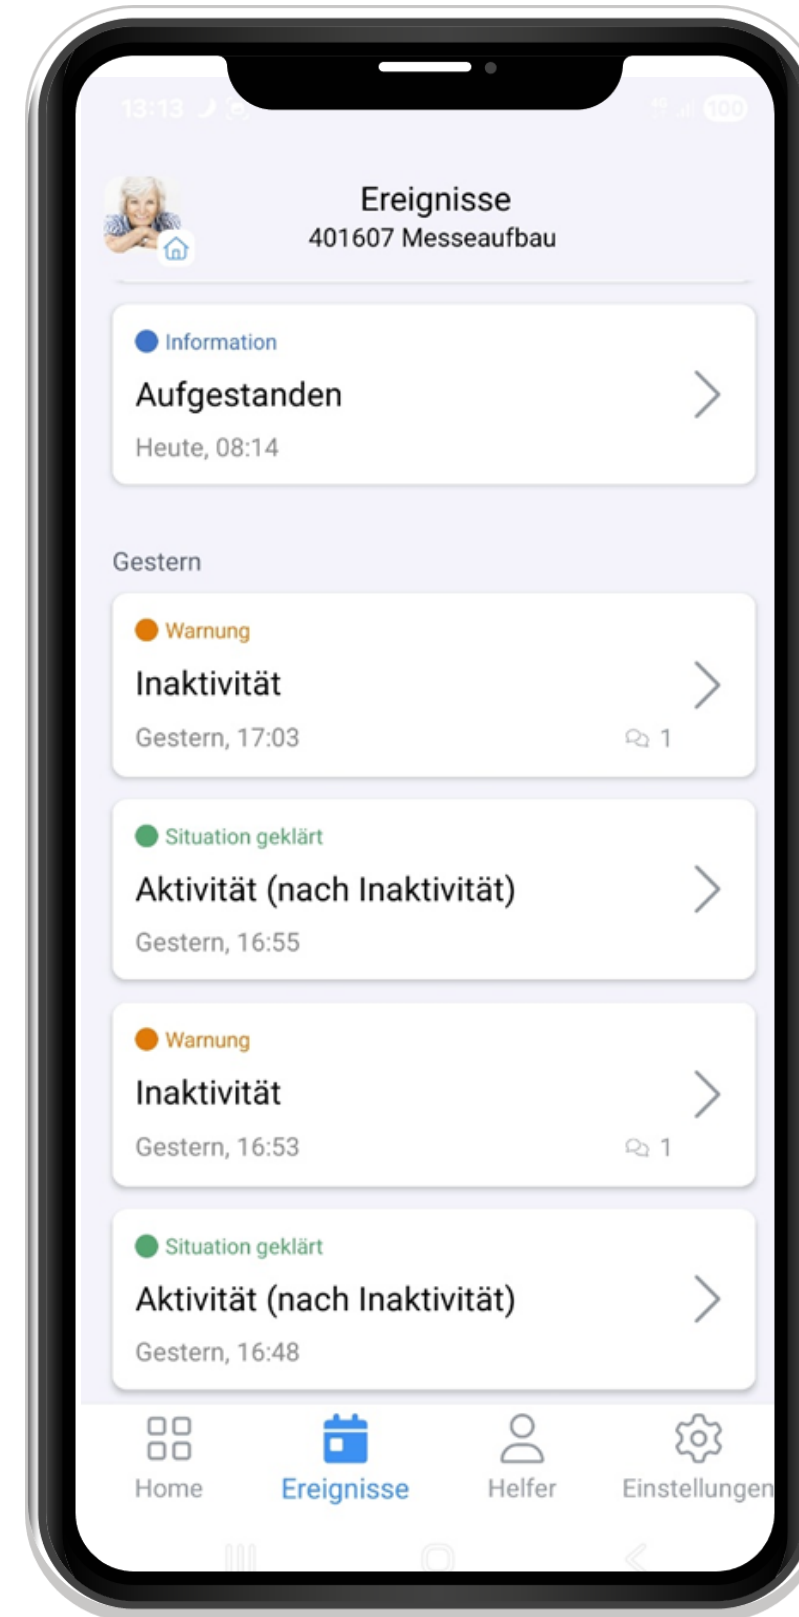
13:13

100

Ereignisse
401607 Messeaufbau

Information
Aufgestanden
Heute, 08:14

Gestern

Warnung
Inaktivität
Gestern, 17:03
1

Situation geklärt
Aktivität (nach Inaktivität)
Gestern, 16:55

Warnung
Inaktivität
Gestern, 16:53
1

Situation geklärt
Aktivität (nach Inaktivität)
Gestern, 16:48

Home
Ereignisse
Helfer
Einstellungen